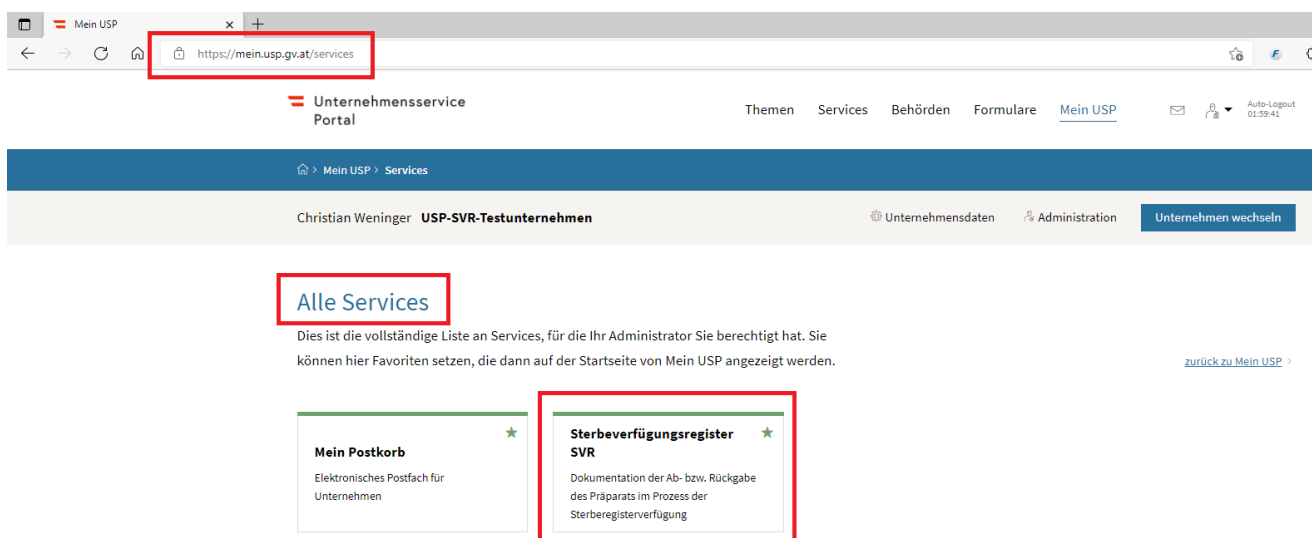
Mein USP

https://mein.usp.gv.at/services

Unternehmensservice Portal

Themen Services Behörden Formulare Mein USP

Auto-Logout 01:59:41

Mein USP > Services

Christian Weninger USP-SVR-Testunternehmen

Unternehmensdaten Administration Unternehmen wechseln

Alle Services

Dies ist die vollständige Liste an Services, für die Ihr Administrator Sie berechtigt hat. Sie können hier Favoriten setzen, die dann auf der Startseite von Mein USP angezeigt werden.

zurück zu Mein USP

Mein Postkorb

Elektronisches Postfach für Unternehmen

Sterbeverfügungsregister SVR

Dokumentation der Ab- bzw. Rückgabe des Präparats im Prozess der Sterberegisterverfügung